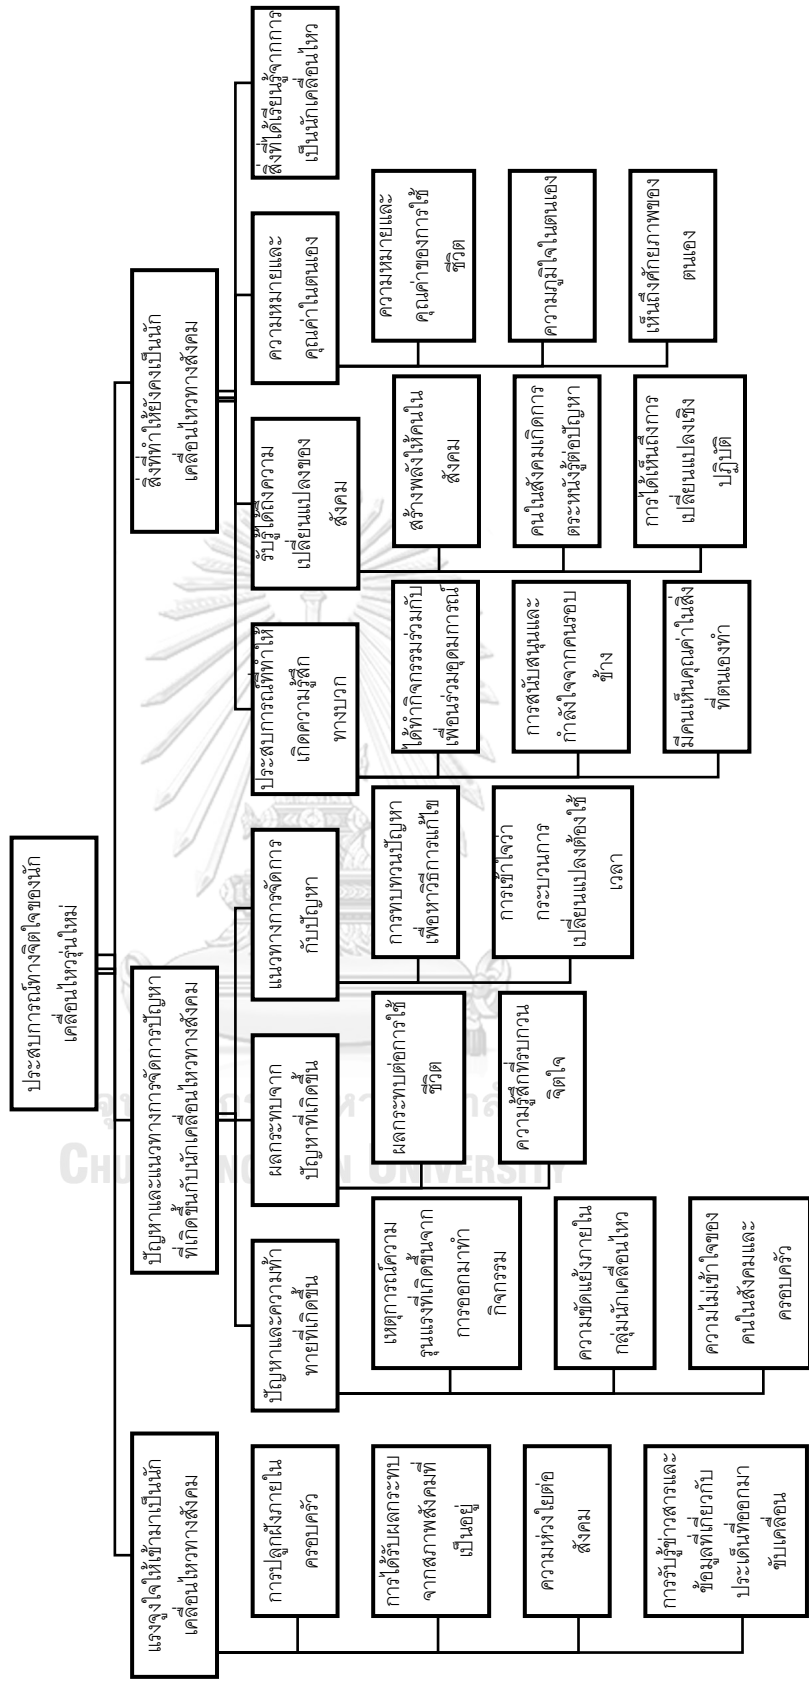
ประสบการณ์ทางจิตใจของนักเคลื่อนไหวรุ่นใหม่

แรงจูงใจให้เข้ามาเป็นนักเคลื่อนไหวทางสังคม

การปลูกฝังภายในครอบครัว

การได้รับผลกระทบจากสภาพสังคมที่เป็นอยู่

ความห่วงใยต่อสังคม

การรับรู้ข่าวสารและข้อมูลที่เกี่ยวกับประเด็นที่ออกมาขับเคลื่อน

ปัญหาและแนวทางการจัดการปัญหาที่เกิดขึ้นกับนักเคลื่อนไหวทางสังคม

ปัญหาและความท้าทายที่เกิดขึ้น

เหตุการณ์ความรุนแรงที่เกิดขึ้นจากการออกมาทำกิจกรรม

ความขัดแย้งภายในกลุ่มนักเคลื่อนไหว

ความไม่เข้าใจของคนในสังคมและครอบครัว

ผลกระทบจากปัญหาที่เกิดขึ้น

ผลกระทบต่อการใช้ชีวิต

ความรู้สึกที่รบกวนจิตใจ

แนวทางการจัดการกับปัญหา

การทบทวนปัญหาเพื่อหาวิธีการแก้ไข

การเข้าใจว่ากระบวนการเปลี่ยนแปลงต้องใช้เวลา

สิ่งที่ทำให้ยังคงเป็นนักเคลื่อนไหวทางสังคม

ประสบการณ์ที่ทำให้เกิดความรู้สึกทางบวก

ได้ทำกิจกรรมร่วมกับเพื่อนร่วมอุดมการณ์

การสนับสนุนและกำลังใจจากคนรอบข้าง

มีคนเห็นคุณค่าในสิ่งที่ตนเองทำ

รับรู้ได้ถึงความเปลี่ยนแปลงของสังคม

สร้างพลังให้คนในสังคม

คนในสังคมเกิดการตระหนักรู้ต่อปัญหา

การได้เห็นถึงการเปลี่ยนแปลงเชิงปฏิบัติ

ความหมายและคุณค่าในตนเอง

ความหมายและคุณค่าของการใช้ชีวิต

ความภูมิใจในตนเอง

เห็นถึงศักยภาพของตนเอง

สิ่งที่ได้เรียนรู้จากการเป็นนักเคลื่อนไหว

จุฬาลงกรณ์มหาวิทยาลัย
Chulalongkorn University